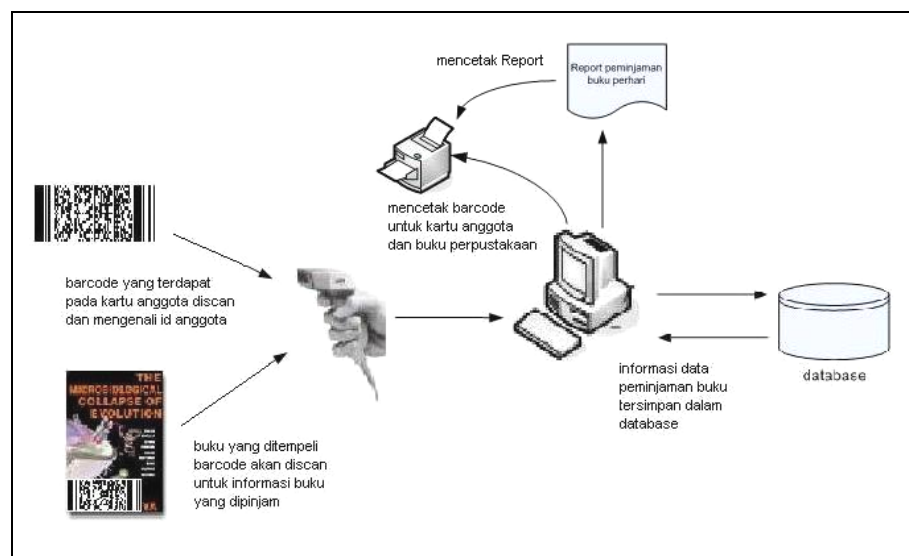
mencetak Report

Report peminjaman buku perhari

mencetak barcode untuk kartu anggota dan buku perpustakaan

barcode yang terdapat pada kartu anggota discan dan mengenali id anggota

informasi data peminjaman buku tersimpan dalam database

database

THE MICROBIOLOGICAL COLLAPSE OF EVOLUTION

buku yang ditempeli barcode akan discan untuk informasi buku yang dipinjam